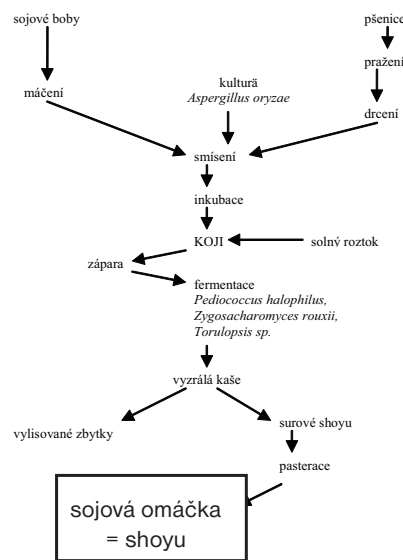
sojové boby

pšenice

pražení

máčení

kulturá
*Aspergillus oryzae*

drcení

smísení

inkubace

KOJI

solný roztok

zápara

fermentace
*Pediococcus halophilus,*
*Zygosacharomyces rouxii,*
*Torulopsis sp.*

vyzrálá kaše

vylisované zbytky

surové shoyu

pasterace

sojová omáčka
= shoyu